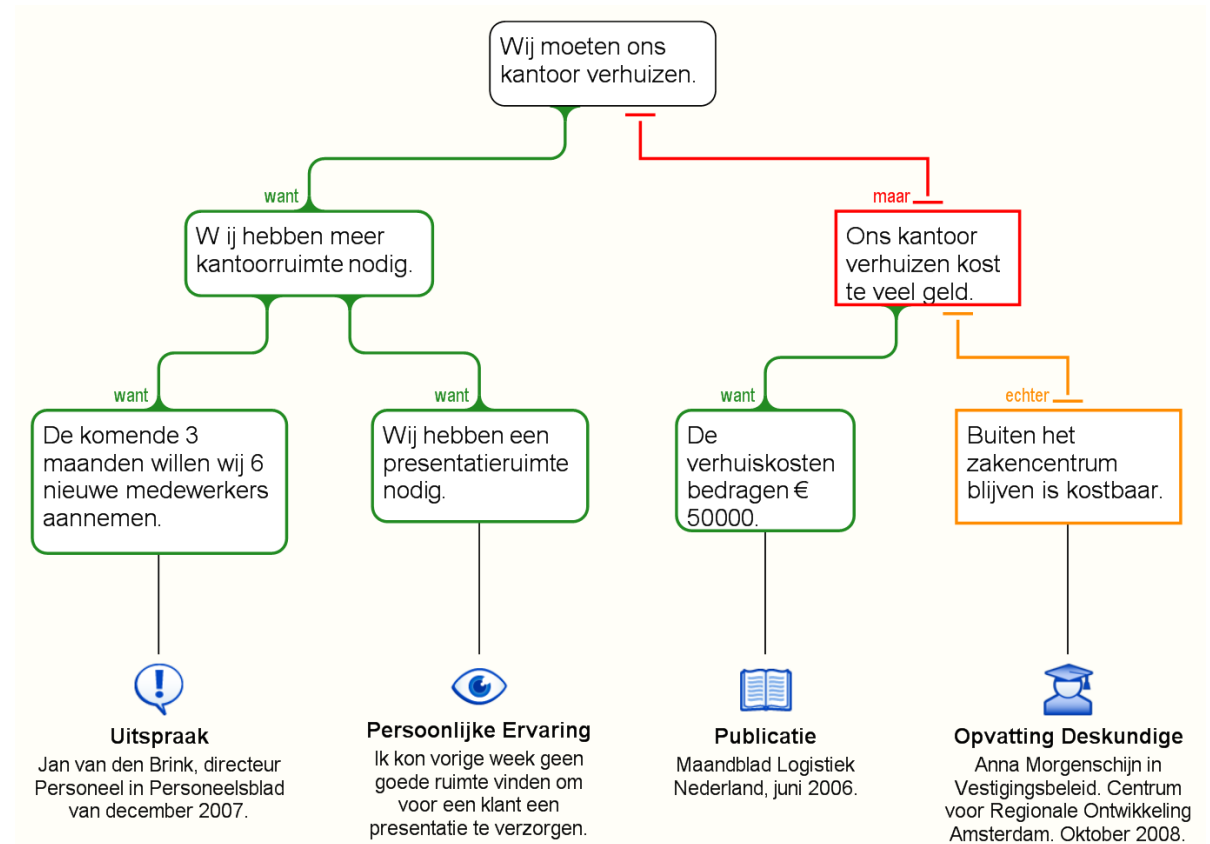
Wij moeten ons kantoor verhuizen.

want

W ij hebben meer kantoorruimte nodig.

maar

Ons kantoor verhuizen kost te veel geld.

want

De komende 3 maanden willen wij 6 nieuwe medewerkers aannemen.

want

Wij hebben een presentatieruimte nodig.

want

De verhuiskosten bedragen € 50000.

echter

Buiten het zakencentrum blijven is kostbaar.

Uitspraak
Jan van den Brink, directeur Personeel in Personeelsblad van december 2007.

Persoonlijke Ervaring
Ik kon vorige week geen goede ruimte vinden om voor een klant een presentatie te verzorgen.

Publicatie
Maandblad Logistiek Nederland, juni 2006.

Opvatting Deskundige
Anna Morgenschijn in Vestigingsbeleid. Centrum voor Regionale Ontwikkeling Amsterdam. Oktober 2008.